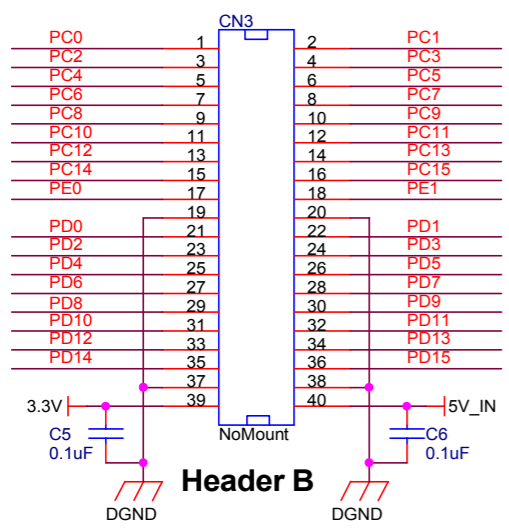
CN3

| | | | |
|---|---|---|---|
| PC0 | 1 | 2 | PC1 |
| PC2 | 3 | 4 | PC3 |
| PC4 | 5 | 6 | PC5 |
| PC6 | 7 | 8 | PC7 |
| PC8 | 9 | 10 | PC9 |
| PC10 | 11 | 12 | PC11 |
| PC12 | 13 | 14 | PC13 |
| PC14 | 15 | 16 | PC15 |
| PE0 | 17 | 18 | PE1 |
| | 19 | 20 | |
| PD0 | 21 | 22 | PD1 |
| PD2 | 23 | 24 | PD3 |
| PD4 | 25 | 26 | PD5 |
| PD6 | 27 | 28 | PD7 |
| PD8 | 29 | 30 | PD9 |
| PD10 | 31 | 32 | PD11 |
| PD12 | 33 | 34 | PD13 |
| PD14 | 35 | 36 | PD15 |
| | 37 | 38 | |
| 3.3V | 39 | 40 | 5V_IN |

NoMount

C5
0.1uF

C6
0.1uF

Header B

DGND

DGND